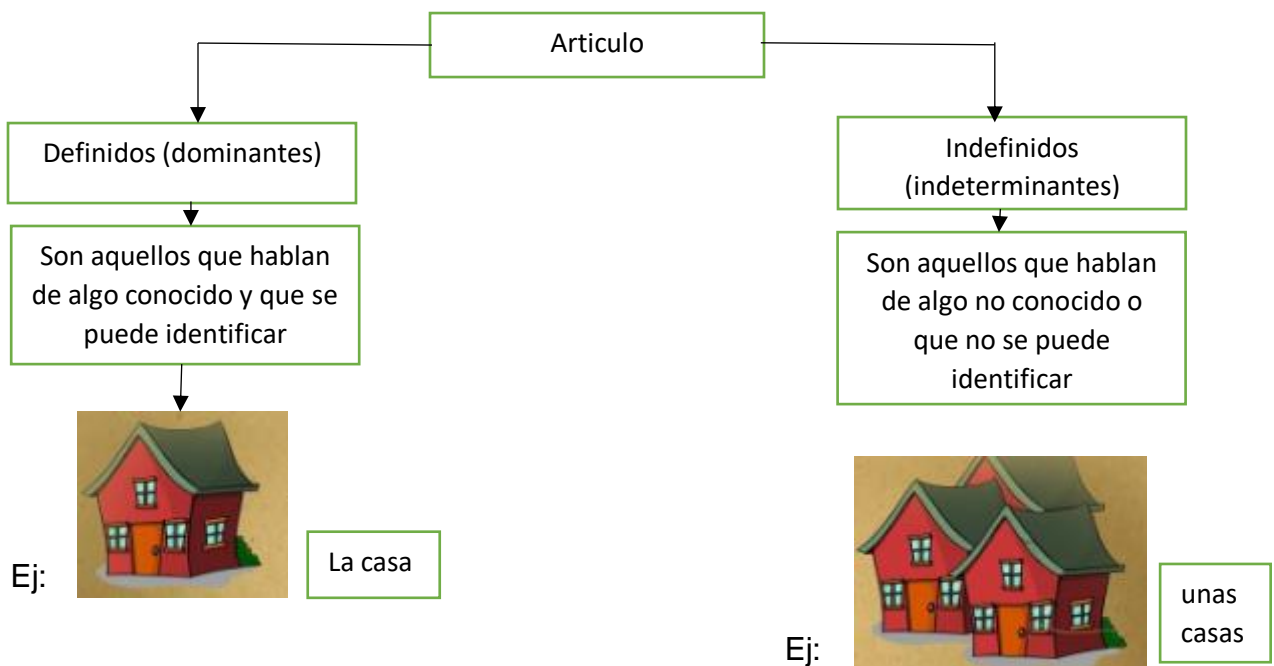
Articulo

Definidos (dominantes)

Son aquellos que hablan de algo conocido y que se puede identificar

Ej:

La casa

Indefinidos (indeterminantes)

Son aquellos que hablan de algo no conocido o que no se puede identificar

Ej:

unas casas